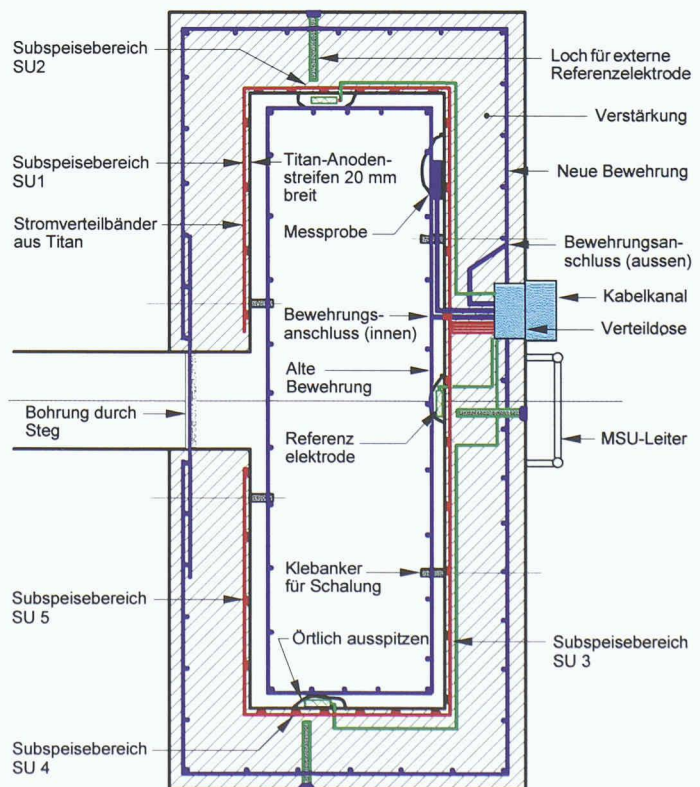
Subspeisebereich SU2

Loch für externe Referenzelektrode

Verstärkung

Subspeisebereich SU1

Titan-Anodenstreifen 20 mm breit

Neue Bewehrung

Stromverteilbänder aus Titan

Messprobe

Bewehrungsanschluss (aussen)

Kabelkanal

Bewehrungsanschluss (innen)

Verteildose

Alte Bewehrung

Bohrung durch Steg

Referenz elektrode

MSU-Leiter

Klebanker für Schalung

Subspeisebereich SU 5

Örtlich ausspitzen

Subspeisebereich SU 3

Subspeisebereich SU 4